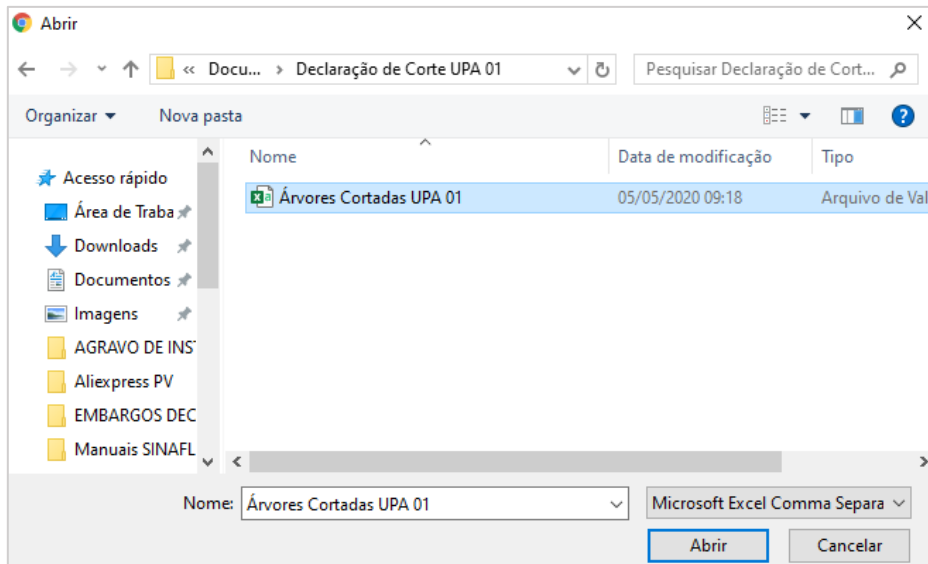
Abrir

« Docu... › Declaração de Corte UPA 01

Pesquisar Declaração de Cort...

Organizar ▾ Nova pasta

Acesso rápido
Área de Traba
Downloads
Documentos
Imagens
AGRAVO DE INST
Aliexpress PV
EMBARGOS DEC
Manuais SINAFL

| Nome | Data de modificação | Tipo |
|---|---|---|
| Árvores Cortadas UPA 01 | 05/05/2020 09:18 | Arquivo de Val |

Nome: Árvores Cortadas UPA 01

Microsoft Excel Comma Separa

Abrir Cancelar